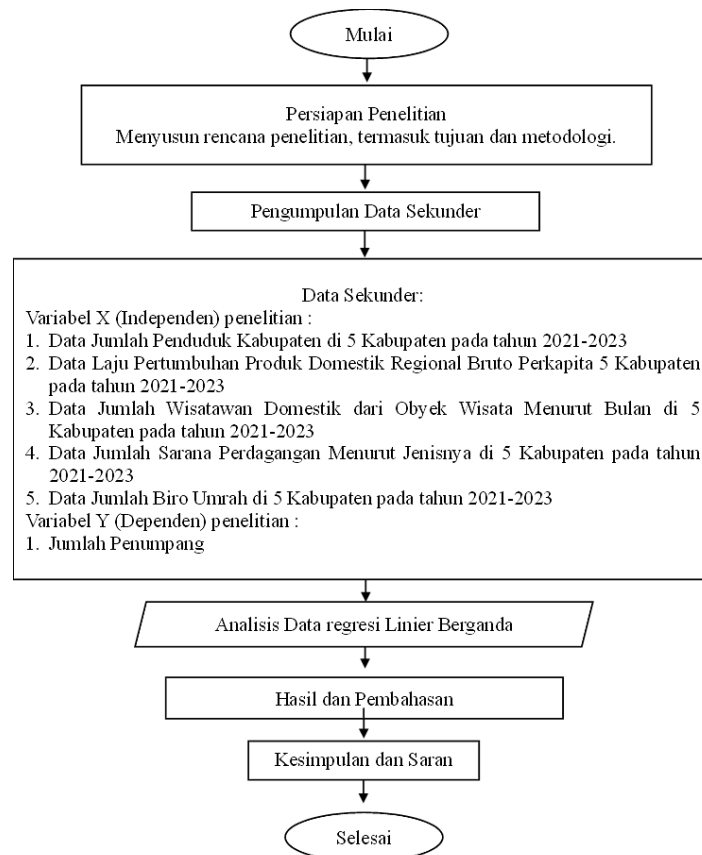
Mulai

Persiapan Penelitian
Menyusun rencana penelitian, termasuk tujuan dan metodologi.

Pengumpulan Data Sekunder

Data Sekunder:
Variabel X (Independen) penelitian :
1. Data Jumlah Penduduk Kabupaten di 5 Kabupaten pada tahun 2021-2023
2. Data Laju Pertumbuhan Produk Domestik Regional Bruto Perkapita 5 Kabupaten pada tahun 2021-2023
3. Data Jumlah Wisatawan Domestik dari Obyek Wisata Menurut Bulan di 5 Kabupaten pada tahun 2021-2023
4. Data Jumlah Sarana Perdagangan Menurut Jenisnya di 5 Kabupaten pada tahun 2021-2023
5. Data Jumlah Biro Umrah di 5 Kabupaten pada tahun 2021-2023
Variabel Y (Dependen) penelitian :
1. Jumlah Penumpang

Analisis Data regresi Linier Berganda

Hasil dan Pembahasan

Kesimpulan dan Saran

Selesai